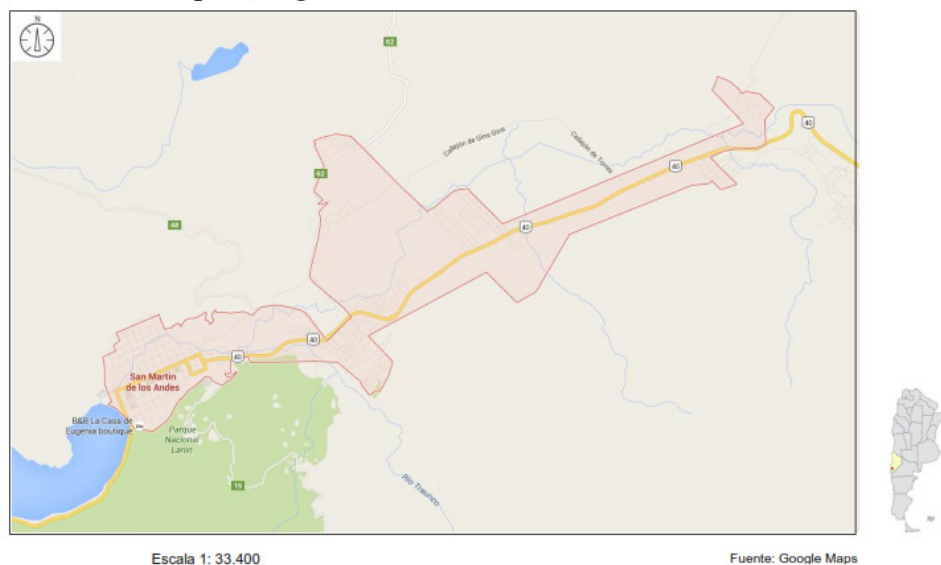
N

62

Callejón de Gins Gins

Callejón de Torres

62

40

48

40

40

40

San Martín de los Andes

B&B La Casa de Eugenia boutique

Parque Nacional Lanín

19

Río Trancuro

Escala 1: 33.400

Fuente: Google Maps